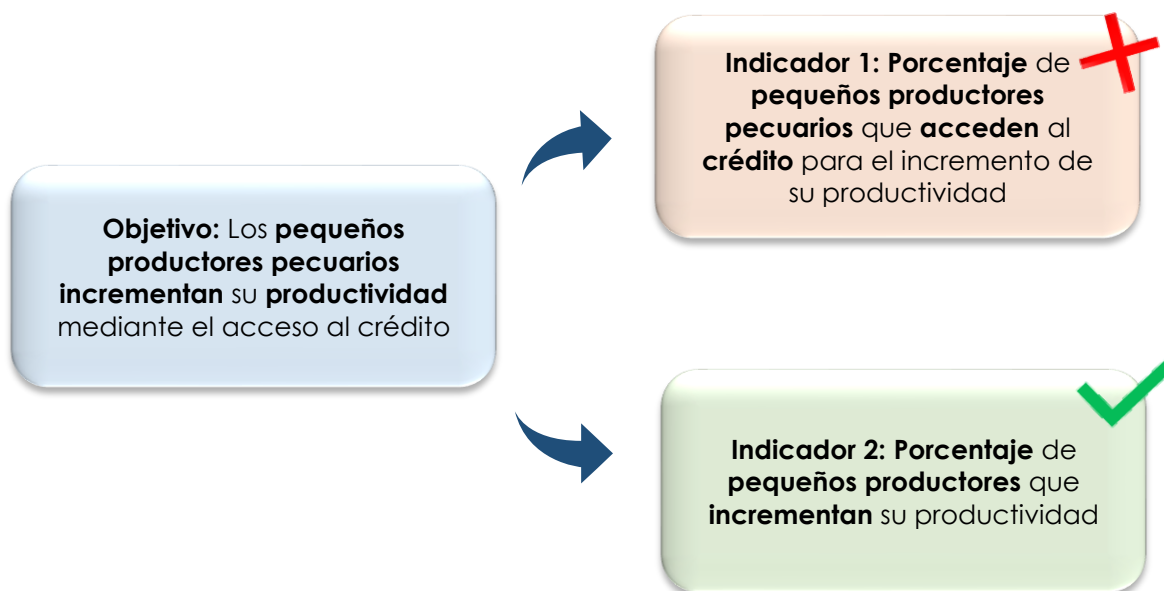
Objetivo: Los pequeños productores pecuarios incrementan su productividad mediante el acceso al crédito

Indicador 1: Porcentaje de pequeños productores pecuarios que acceden al crédito para el incremento de su productividad

Indicador 2: Porcentaje de pequeños productores que incrementan su productividad